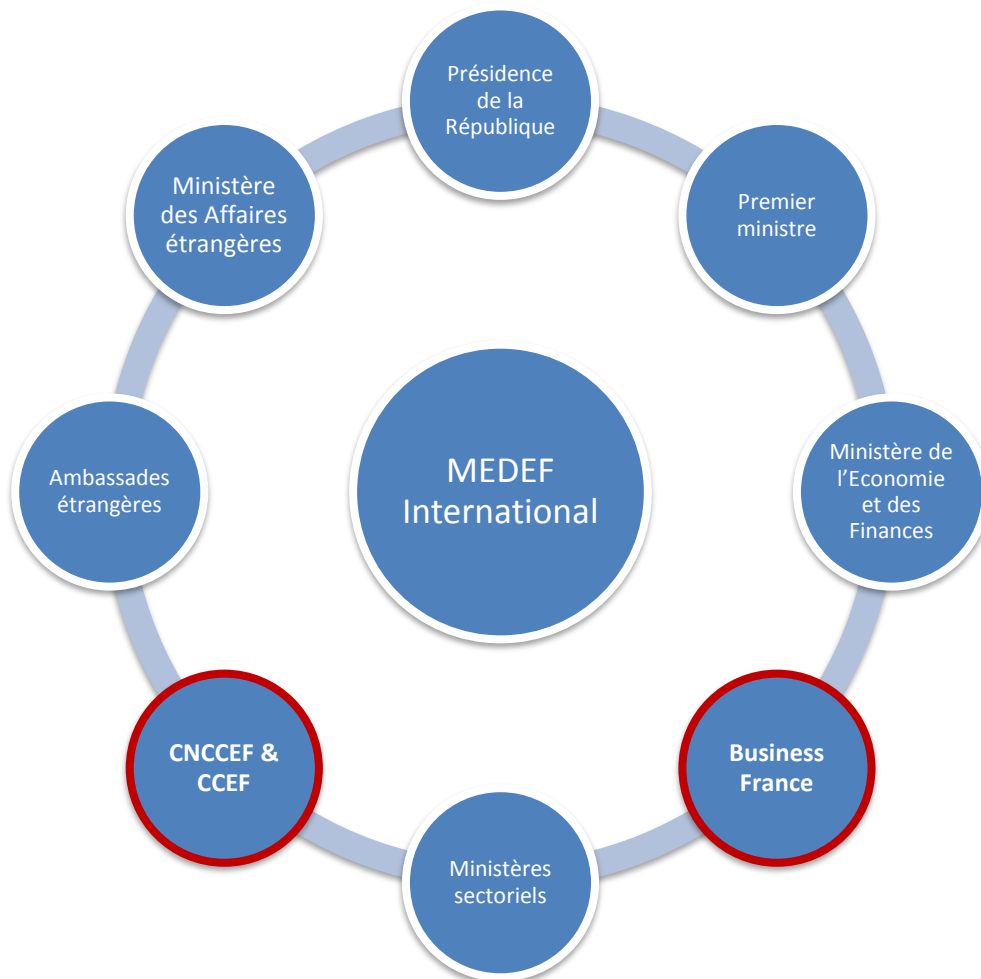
Présidence de la République

Premier ministre

Ministère de l'Economie et des Finances

Business France

Ministères sectoriels

CNCCEF & CCEF

Ambassades étrangères

Ministère des Affaires étrangères

MEDEF International